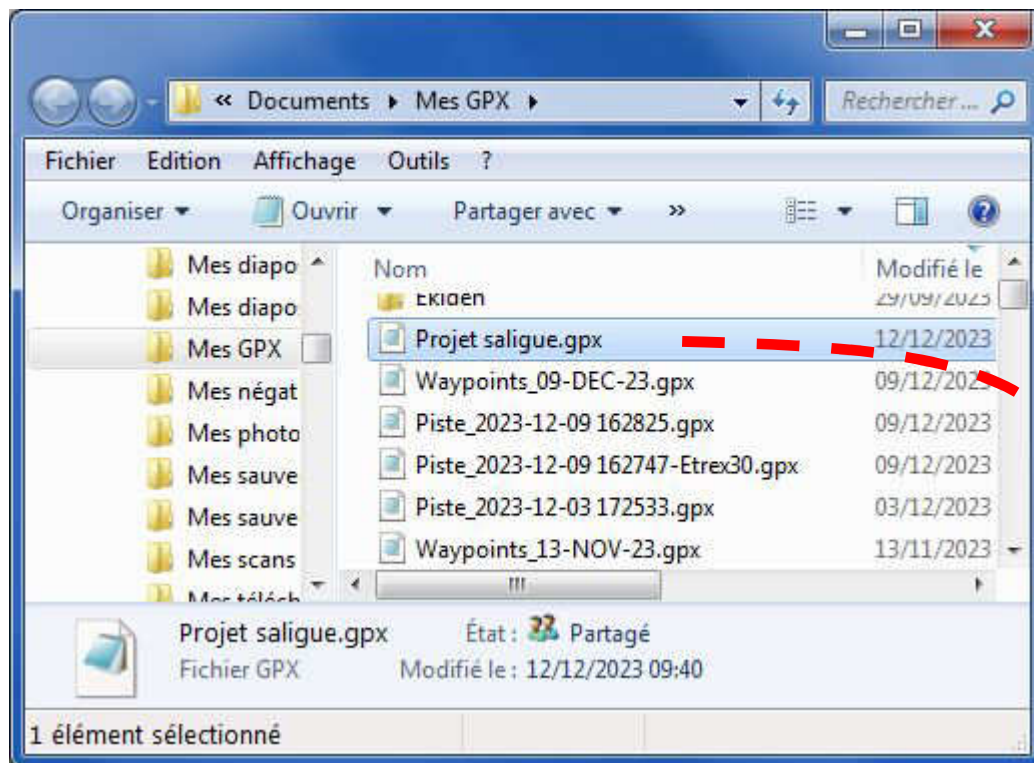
« Documents ▸ Mes GPX ▸

Recherche...

Fichier Edition Affichage Outils ?

Organiser ▾ Ouvrir ▾ Partager avec ▾ »

Mes diapo
Mes diapo
Mes GPX
Mes négat
Mes photo
Mes sauve
Mes sauve
Mes scans
Mes téléch

| Nom | Modifié le |
|---|---|
| Ekiden | 29/09/2023 |
| Projet saligue.gpx | 12/12/2023 |
| Waypoints_09-DEC-23.gpx | 09/12/2023 |
| Piste_2023-12-09 162825.gpx | 09/12/2023 |
| Piste_2023-12-09 162747-Etrex30.gpx | 09/12/2023 |
| Piste_2023-12-03 172533.gpx | 03/12/2023 |
| Waypoints_13-NOV-23.gpx | 13/11/2023 |

Projet saligue.gpx État : Partagé
Fichier GPX Modifié le : 12/12/2023 09:40

1 élément sélectionné